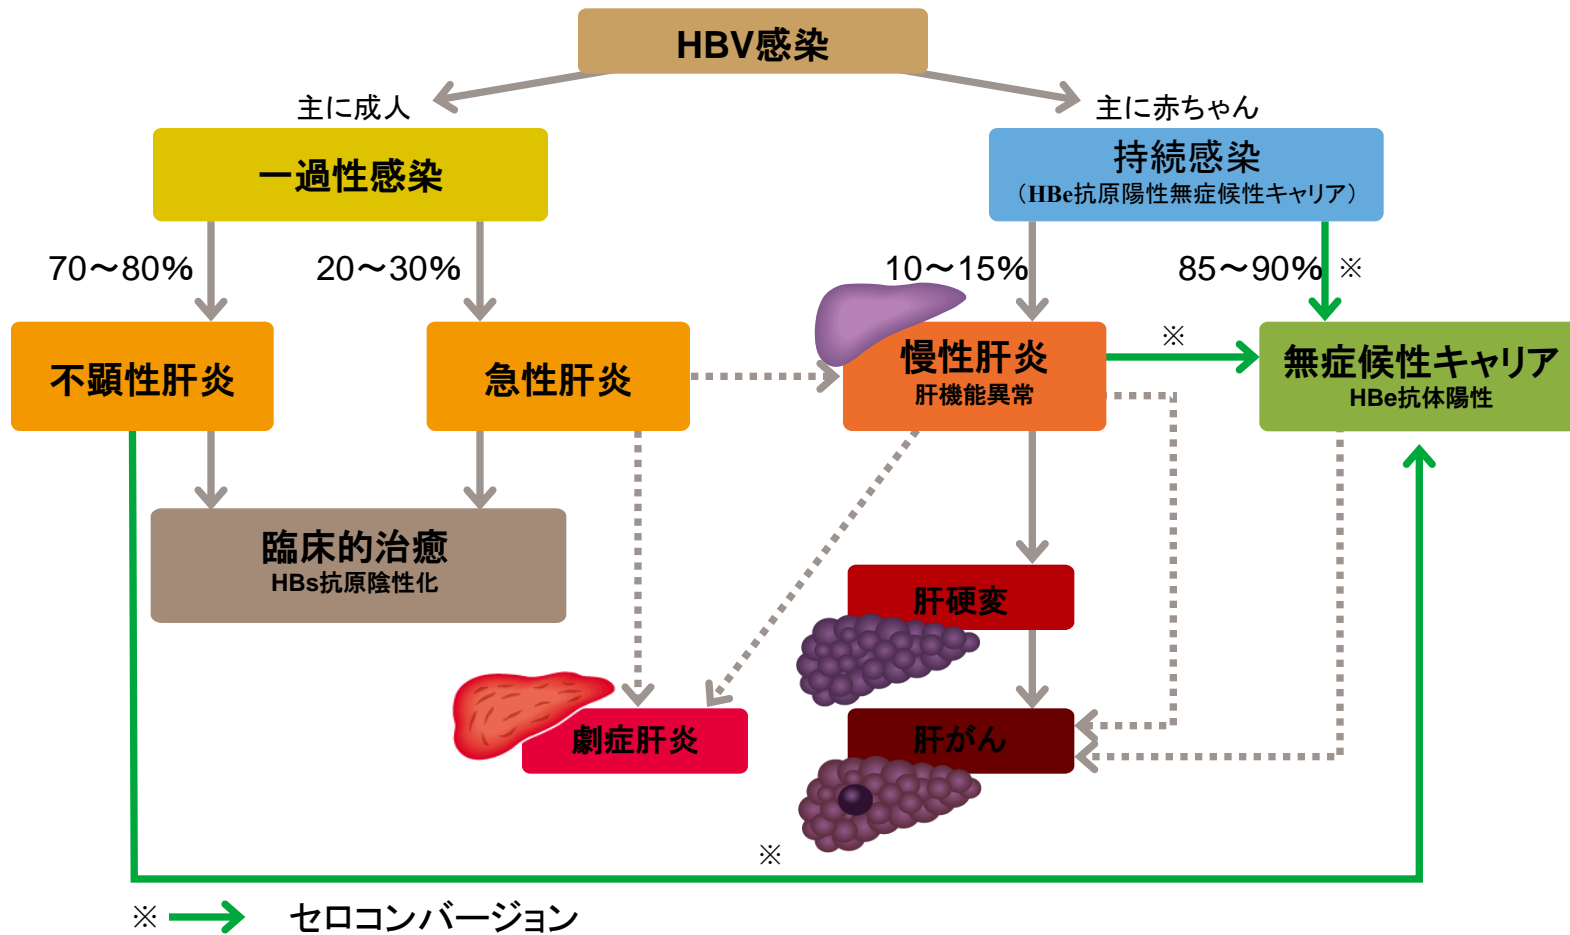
HBV感染

主に成人

主に赤ちゃん

一過性感染

持続感染
（HBe抗原陽性無症候性キャリア）

70～80%

20～30%

10～15%

85～90% ※

不顕性肝炎

急性肝炎

慢性肝炎
肝機能異常

※

無症候性キャリア
HBe抗体陽性

臨床的治癒
HBs抗原陰性化

肝硬変

劇症肝炎

肝がん

※

※ セロコンバージョン